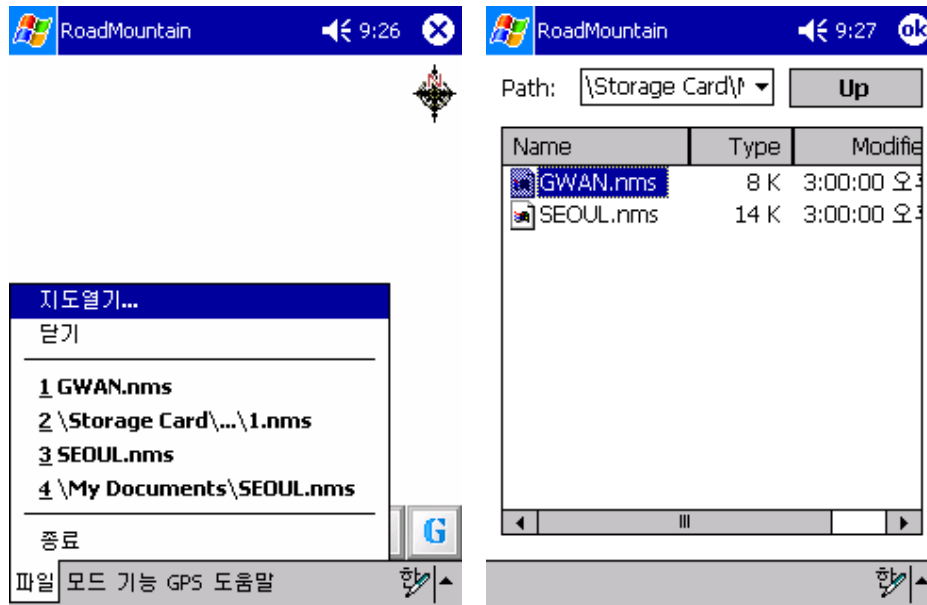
RoadMountain 9:26

N

지도열기...
닫기
1 GWAN.nms
2 \Storage Card\...\1.nms
3 SEOUL.nms
4 \My Documents\SEOUL.nms
종료

G

파일 모드 기능 GPS 도움말 한

RoadMountain 9:27 ok

Path: \Storage Card\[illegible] Up

| Name | Type | Modifie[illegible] |
|---|---|---|
| GWAN.nms | 8 K | 3:00:00 오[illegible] |
| SEOUL.nms | 14 K | 3:00:00 오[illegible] |

한